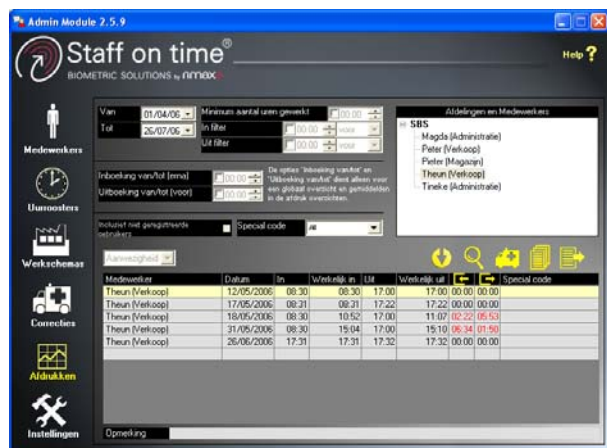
Admin Module 2.5.9

Staff on time®
BIOMETRIC SOLUTIONS by nmax

Help ?

Medewerkers

Uurroosters

Werkschema's

Correcties

Afdrukken

Instellingen

Van 01/04/06
Tot 26/07/06

Minimum aantal uren gewerkt
In filter 00:00 voor
Uit filter 00:00 voor

Afdelingen en Medewerkers
SBS
Magda (Administratie)
Peter (Verkoop)
Pieter (Magazijn)
Theun (Verkoop)
Tineke (Administratie)

Inboeking van/tot (erna) 00:00
Uitboeking van/tot (voor) 00:00

De opties "Inboeking van/tot" en "Uitboeking van/tot" dient alleen voor een globaal overzicht en gemiddelden in de afdruk overzichten.

Inclusief niet geregistreerde gebruikers

Special code Al

Aanwezigheid

| Medewerker | Datum | In | Werkelijk in | Uit | Werkelijk uit | ← | → | Special code |
|---|---|---|---|---|---|---|---|---|
| Theun (Verkoop) | 12/05/2006 | 08:30 | 08:30 | 17:00 | 17:00 | 00:00 | 00:00 | |
| Theun (Verkoop) | 17/05/2006 | 08:31 | 08:31 | 17:22 | 17:22 | 00:00 | 00:00 | |
| Theun (Verkoop) | 18/05/2006 | 08:30 | 10:52 | 17:00 | 11:07 | 02:22 | 05:53 | |
| Theun (Verkoop) | 31/05/2006 | 08:30 | 15:04 | 17:00 | 15:10 | 06:34 | 01:50 | |
| Theun (Verkoop) | 26/06/2006 | 17:31 | 17:31 | 17:32 | 17:32 | 00:00 | 00:00 | |

Opmerking